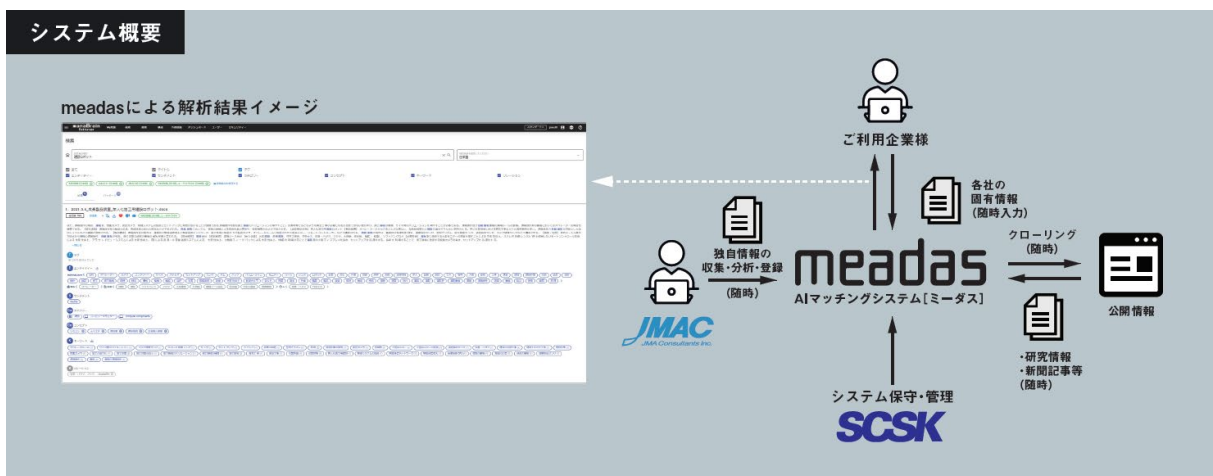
システム概要

meadasによる解析結果イメージ

ご利用企業様

各社の
固有情報
(随時入力)

独自情報の
収集・分析・登録
(随時)

JMAC
JMA Consultants Inc.

meadas
AIマッチングシステム[ミーダス]

クローリング
(随時)

公開情報

・研究情報
・新聞記事等
(随時)

システム保守・管理

SCSK